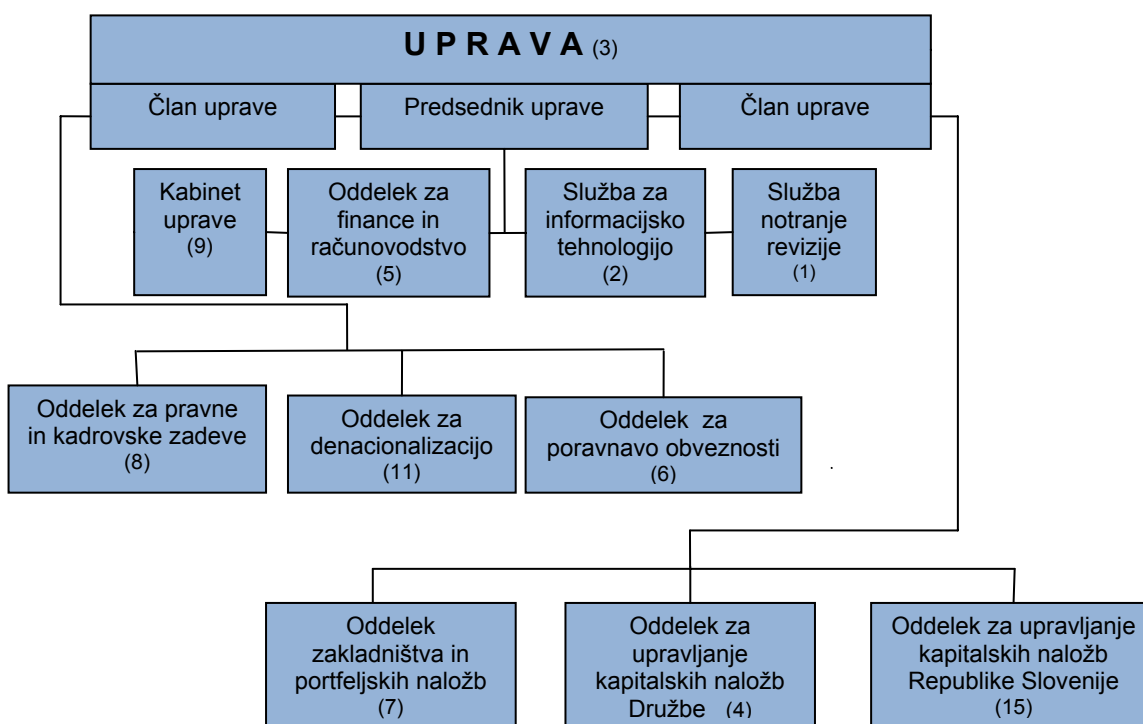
U P R A V A (3)

Član uprave

Predsednik uprave

Član uprave

Kabinet uprave (9)

Oddelek za finance in računovodstvo (5)

Služba za informacijsko tehnologijo (2)

Služba notranje revizije (1)

Oddelek za pravne in kadrovske zadeve (8)

Oddelek za denacionalizacijo (11)

Oddelek za poravnavo obveznosti (6)

Oddelek zakladništva in portfeljskih naložb (7)

Oddelek za upravljanje kapitalskih naložb Družbe (4)

Oddelek za upravljanje kapitalskih naložb Republike Slovenije (15)